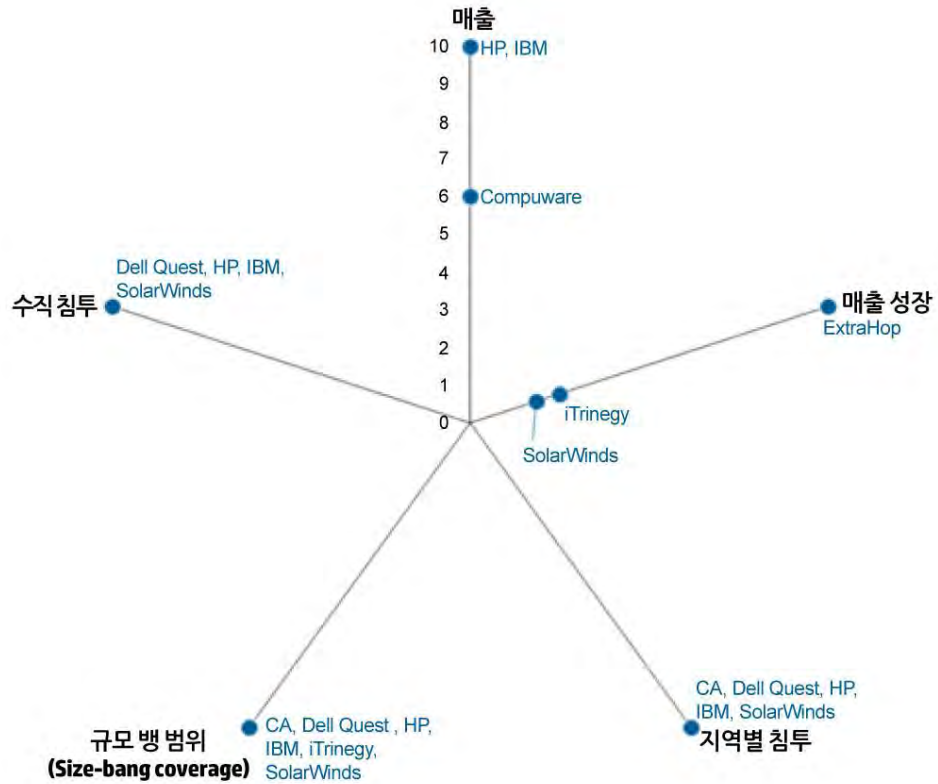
매출

10
9
8
7
6
5
4
3
2
1
0

HP, IBM

Compuware

Dell Quest, HP, IBM, SolarWinds

수직 침투

매출 성장

ExtraHop

iTrinegy

SolarWinds

CA, Dell Quest, HP, IBM, SolarWinds

지역별 침투

CA, Dell Quest , HP, IBM, iTrinegy, SolarWinds

규모 뱅 범위
(Size-bang coverage)